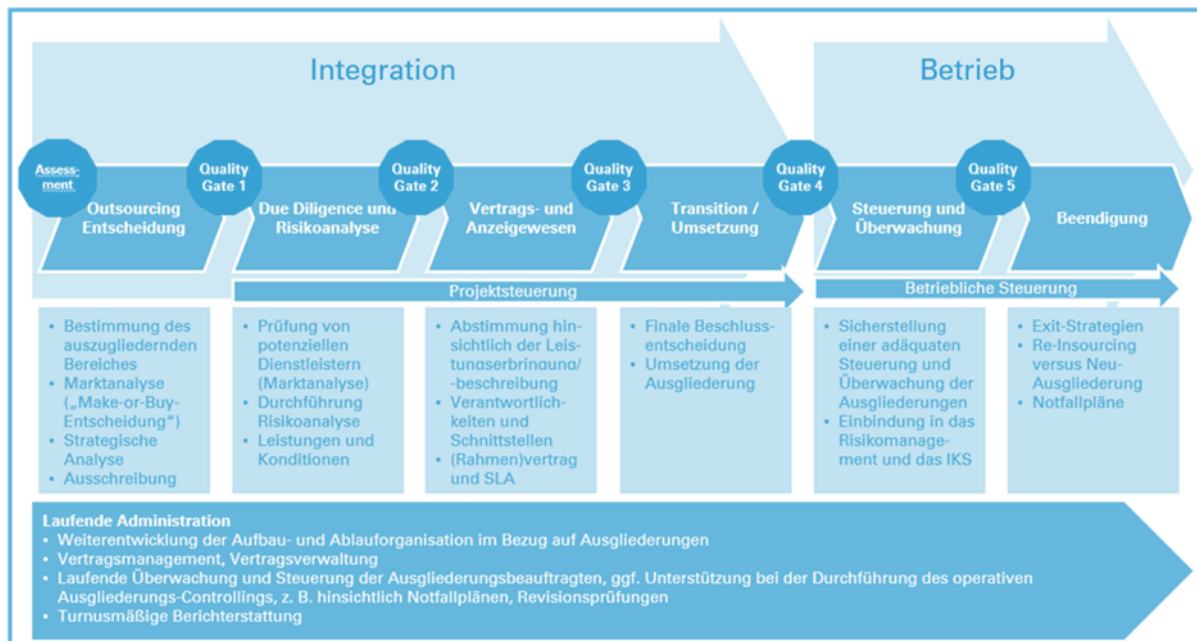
Integration

Betrieb

Assessment

Quality Gate 1

Quality Gate 2

Quality Gate 3

Quality Gate 4

Quality Gate 5

Outsourcing Entscheidung

Due Diligence und Risikoanalyse

Vertrags- und Anzeigewesen

Transition / Umsetzung

Steuerung und Überwachung

Beendigung

Projektsteuerung

Betriebliche Steuerung

• Bestimmung des auszugliedernden Bereiches
• Marktanalyse („Make-or-Buy-Entscheidung")
• Strategische Analyse
• Ausschreibung

• Prüfung von potenziellen Dienstleistern (Marktanalyse)
• Durchführung Risikoanalyse
• Leistungen und Konditionen

• Abstimmung hinsichtlich der Leistungserbringung/ -beschreibung
• Verantwortlichkeiten und Schnittstellen
• (Rahmen)vertrag und SLA

• Finale Beschlussentscheidung
• Umsetzung der Ausgliederung

• Sicherstellung einer adäquaten Steuerung und Überwachung der Ausgliederungen
• Einbindung in das Risikomanagement und das IKS

• Exit-Strategien
• Re-Insourcing versus Neu-Ausgliederung
• Notfallpläne

Laufende Administration
• Weiterentwicklung der Aufbau- und Ablauforganisation im Bezug auf Ausgliederungen
• Vertragsmanagement, Vertragsverwaltung
• Laufende Überwachung und Steuerung der Ausgliederungsbeauftragten, ggf. Unterstützung bei der Durchführung des operativen Ausgliederungs-Controllings, z. B. hinsichtlich Notfallplänen, Revisionsprüfungen
• Turnusmäßige Berichterstattung